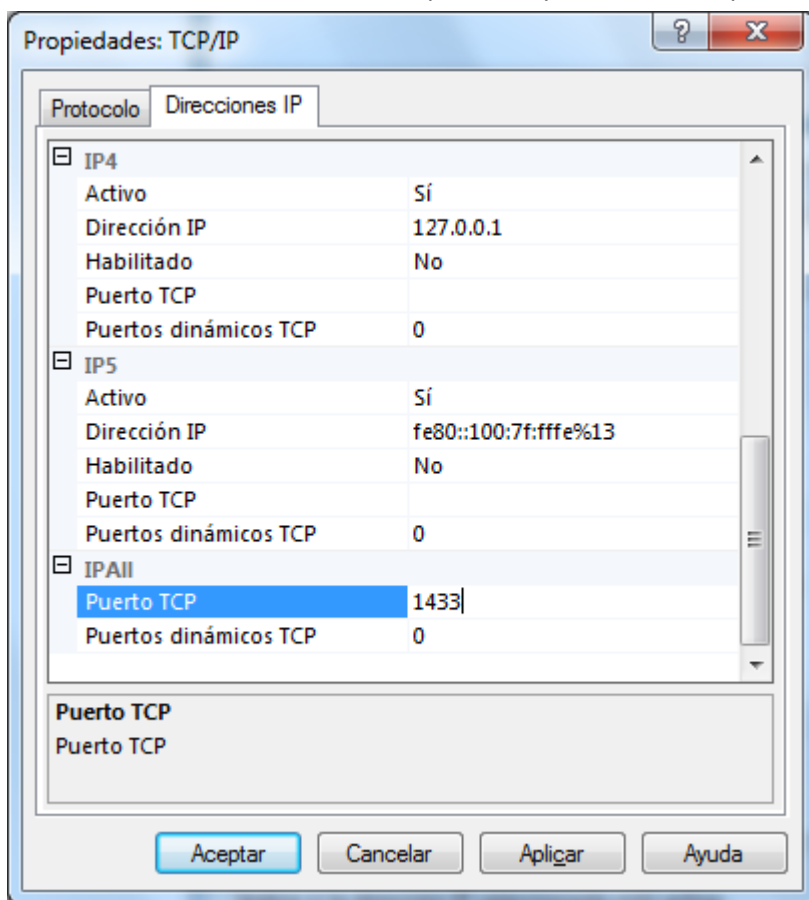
Propiedades: TCP/IP

?

X

Protocolo | Direcciones IP

| IP4 | |
|---|---|
| Activo | Sí |
| Dirección IP | 127.0.0.1 |
| Habilitado | No |
| Puerto TCP | |
| Puertos dinámicos TCP | 0 |
| IP5 | |
| Activo | Sí |
| Dirección IP | fe80::100:7f:fffe%13 |
| Habilitado | No |
| Puerto TCP | |
| Puertos dinámicos TCP | 0 |
| IPAll | |
| Puerto TCP | 1433 |
| Puertos dinámicos TCP | 0 |

Puerto TCP
Puerto TCP

Aceptar | Cancelar | Aplicar | Ayuda